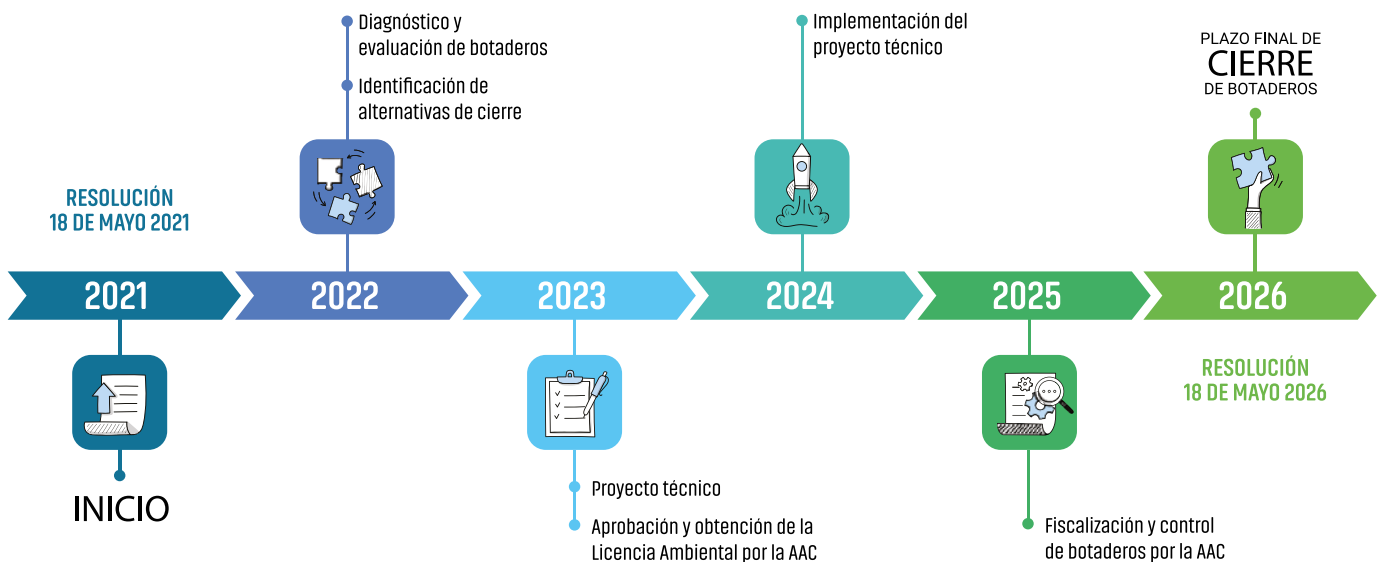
Diagnóstico y evaluación de botaderos

Identificación de alternativas de cierre

Implementación del proyecto técnico

PLAZO FINAL DE
CIERRE
DE BOTADEROS

RESOLUCIÓN
18 DE MAYO 2021

2021

2022

2023

2024

2025

2026

RESOLUCIÓN
18 DE MAYO 2026

INICIO

Proyecto técnico

Aprobación y obtención de la Licencia Ambiental por la AAC

Fiscalización y control de botaderos por la AAC